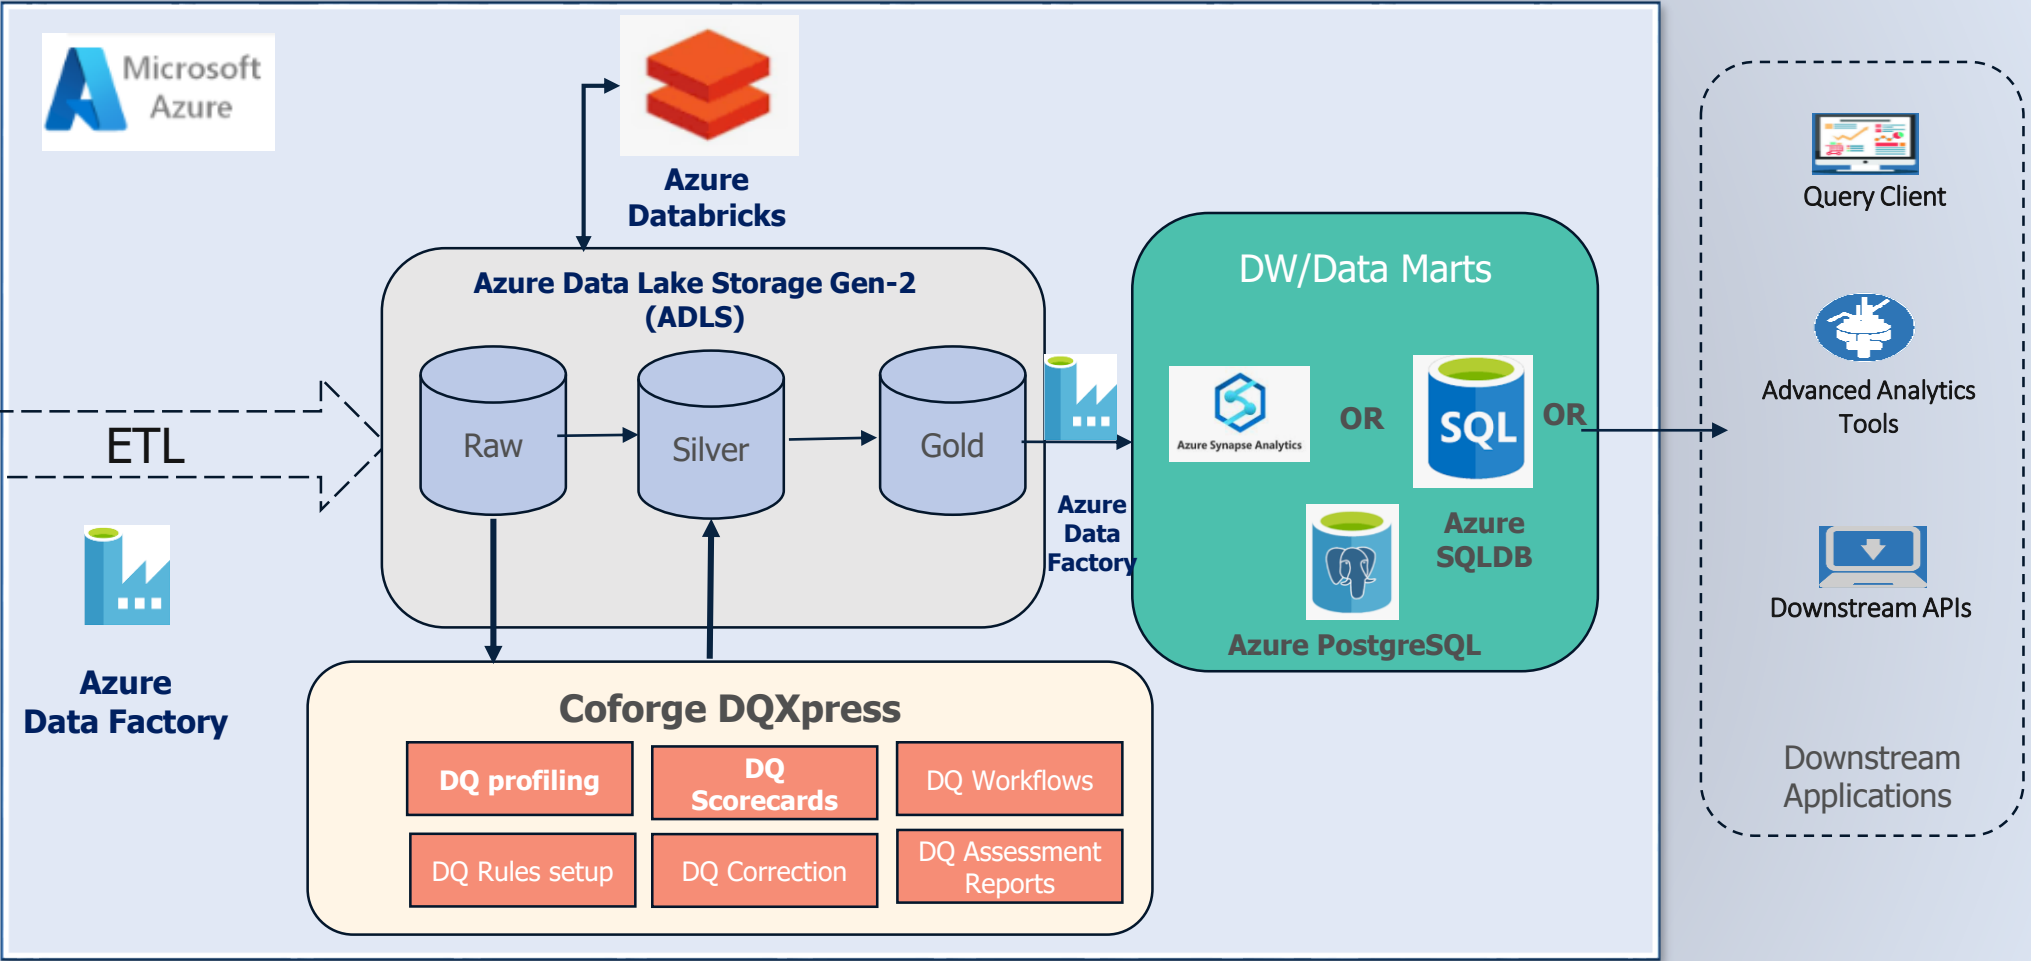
Microsoft Azure

Azure Databricks

Azure Data Lake Storage Gen-2 (ADLS)

Raw

Silver

Gold

ETL

Azure Data Factory

Azure Data Factory

DW/Data Marts

Azure Synapse Analytics

OR

SQL

OR

Azure SQLDB

Azure PostgreSQL

Coforge DQXpress

DQ profiling

DQ Scorecards

DQ Workflows

DQ Rules setup

DQ Correction

DQ Assessment Reports

Query Client

Advanced Analytics Tools

Downstream APIs

Downstream Applications